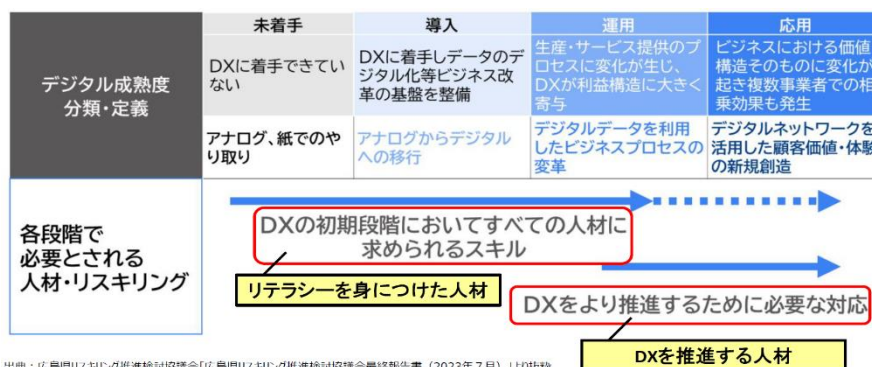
| デジタル成熟度 分類・定義 | 未着手 | 導入 | 運用 | 応用 |
|---|---|---|---|---|
| | DXに着手できていない | DXに着手しデータのデジタル化等ビジネス改革の基盤を整備 | 生産・サービス提供のプロセスに変化が生じ、DXが利益構造に大きく寄与 | ビジネスにおける価値構造そのものに変化が起き複数事業者での相乗効果も発生 |
| | アナログ、紙でのやり取り | アナログからデジタルへの移行 | デジタルデータを利用したビジネスプロセスの変革 | デジタルネットワークを活用した顧客価値・体験の新規創造 |

各段階で必要とされる人材・リスキリング

DXの初期段階においてすべての人材に求められるスキル

リテラシーを身につけた人材

DXをより推進するために必要な対応

DXを推進する人材

出典：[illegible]リスキリング推進検討協議会「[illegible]リスキリング推進検討協議会最終報告書（2023年7月）」より抜粋